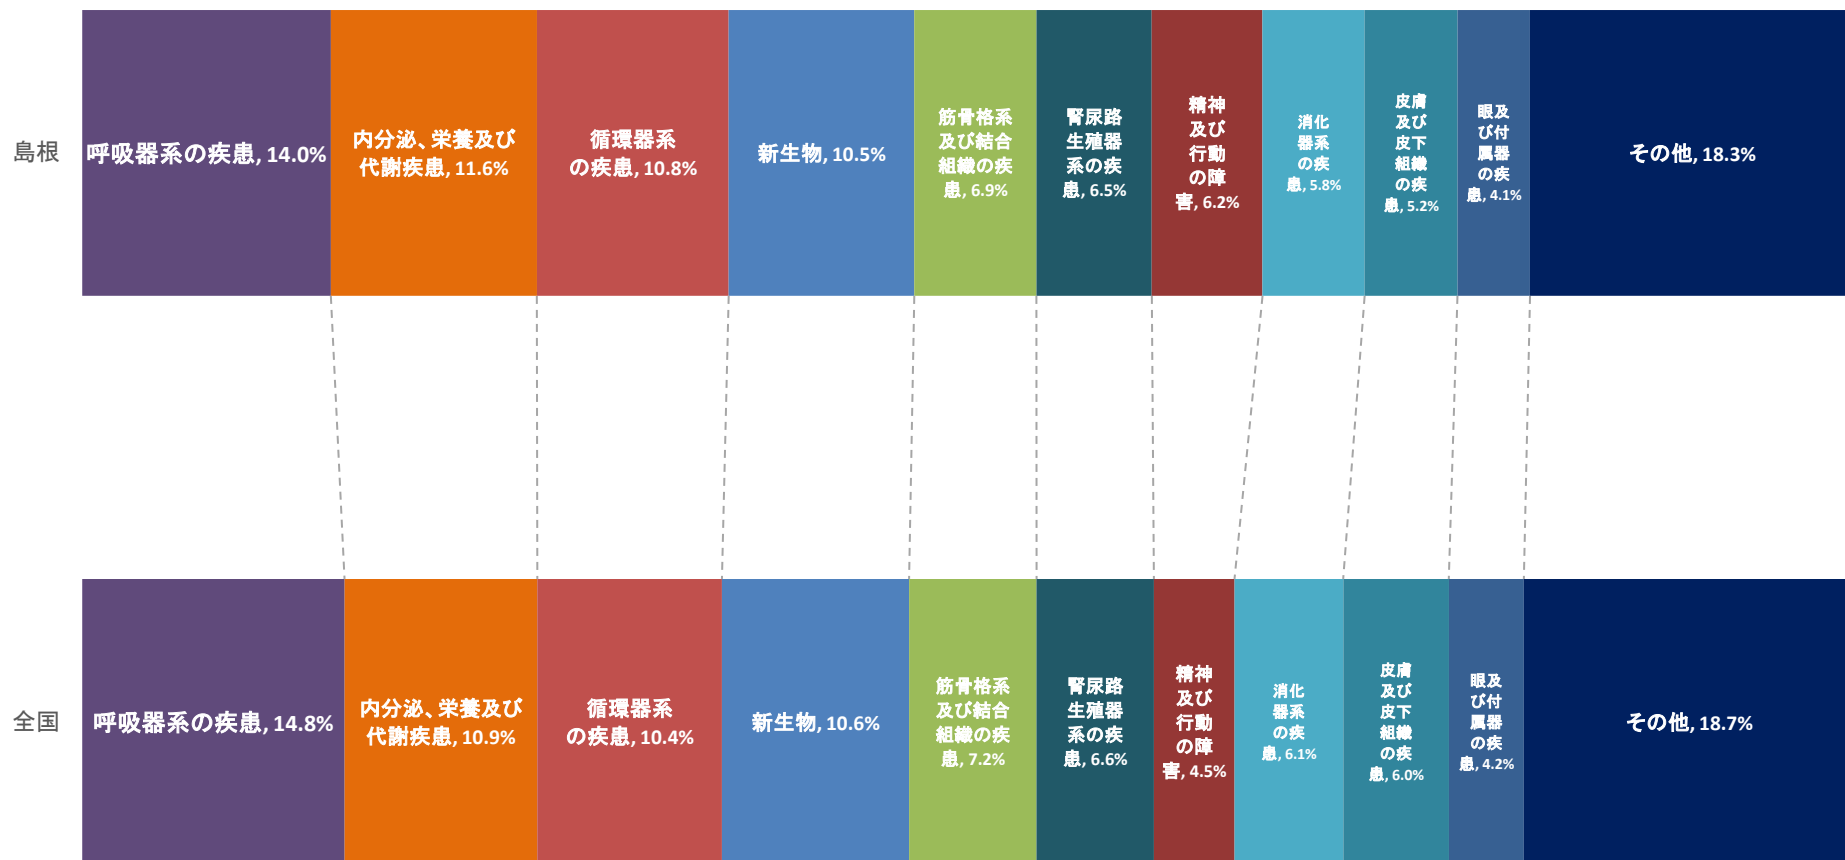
島根

呼吸器系の疾患, 14.0%

内分泌、栄養及び代謝疾患, 11.6%

循環器系の疾患, 10.8%

新生物, 10.5%

筋骨格系及び結合組織の疾患, 6.9%

腎尿路生殖器系の疾患, 6.5%

精神及び行動の障害, 6.2%

消化器系の疾患, 5.8%

皮膚及び皮下組織の疾患, 5.2%

眼及び付属器の疾患, 4.1%

その他, 18.3%

全国

呼吸器系の疾患, 14.8%

内分泌、栄養及び代謝疾患, 10.9%

循環器系の疾患, 10.4%

新生物, 10.6%

筋骨格系及び結合組織の疾患, 7.2%

腎尿路生殖器系の疾患, 6.6%

精神及び行動の障害, 4.5%

消化器系の疾患, 6.1%

皮膚及び皮下組織の疾患, 6.0%

眼及び付属器の疾患, 4.2%

その他, 18.7%